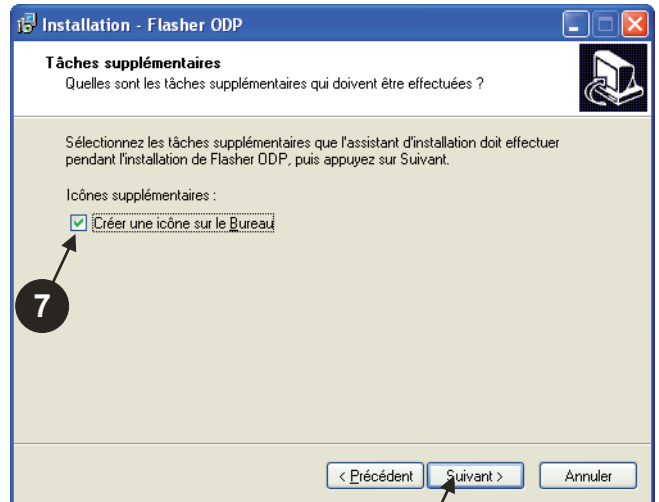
Installation - Flasher ODP

Tâches supplémentaires
Quelles sont les tâches supplémentaires qui doivent être effectuées ?

Sélectionnez les tâches supplémentaires que l'assistant d'installation doit effectuer pendant l'installation de Flasher ODP, puis appuyez sur Suivant.

Icônes supplémentaires :

Créer une icône sur le Bureau

7

< Précédent

Suivant >

Annuler